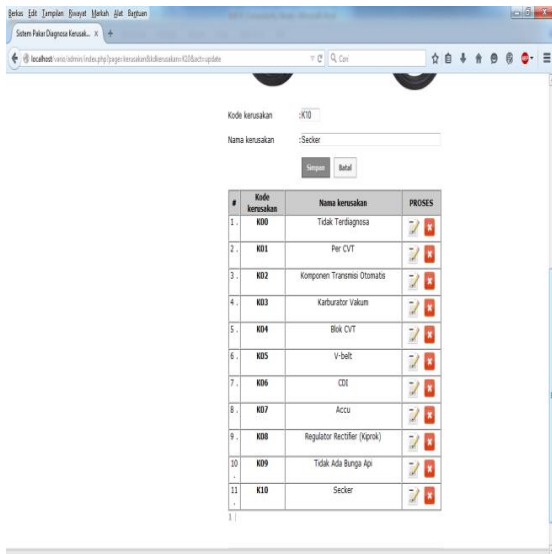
Berkas Edit Tampilan Riwayat Markah Alat Bantuan

Sistem Pakar Diagnosa Kerusak... ×

localhost/sanio/admin/index.php?pages=kerusakan&kdkerusakan=K10&act=update

Cari

Kode kerusakan :K10

Nama kerusakan :Secker

Simpan Batal

| # | Kode kerusakan | Nama kerusakan | PROSES |
|---|---|---|---|
| 1. | K00 | Tidak Terdiagnosa | |
| 2. | K01 | Per CVT | |
| 3. | K02 | Komponen Transmisi Otomatis | |
| 4. | K03 | Karburator Vakum | |
| 5. | K04 | Blok CVT | |
| 6. | K05 | V-belt | |
| 7. | K06 | CDI | |
| 8. | K07 | Accu | |
| 9. | K08 | Regulator Rectifier (Kiprok) | |
| 10. | K09 | Tidak Ada Bunga Api | |
| 11. | K10 | Secker | |

1